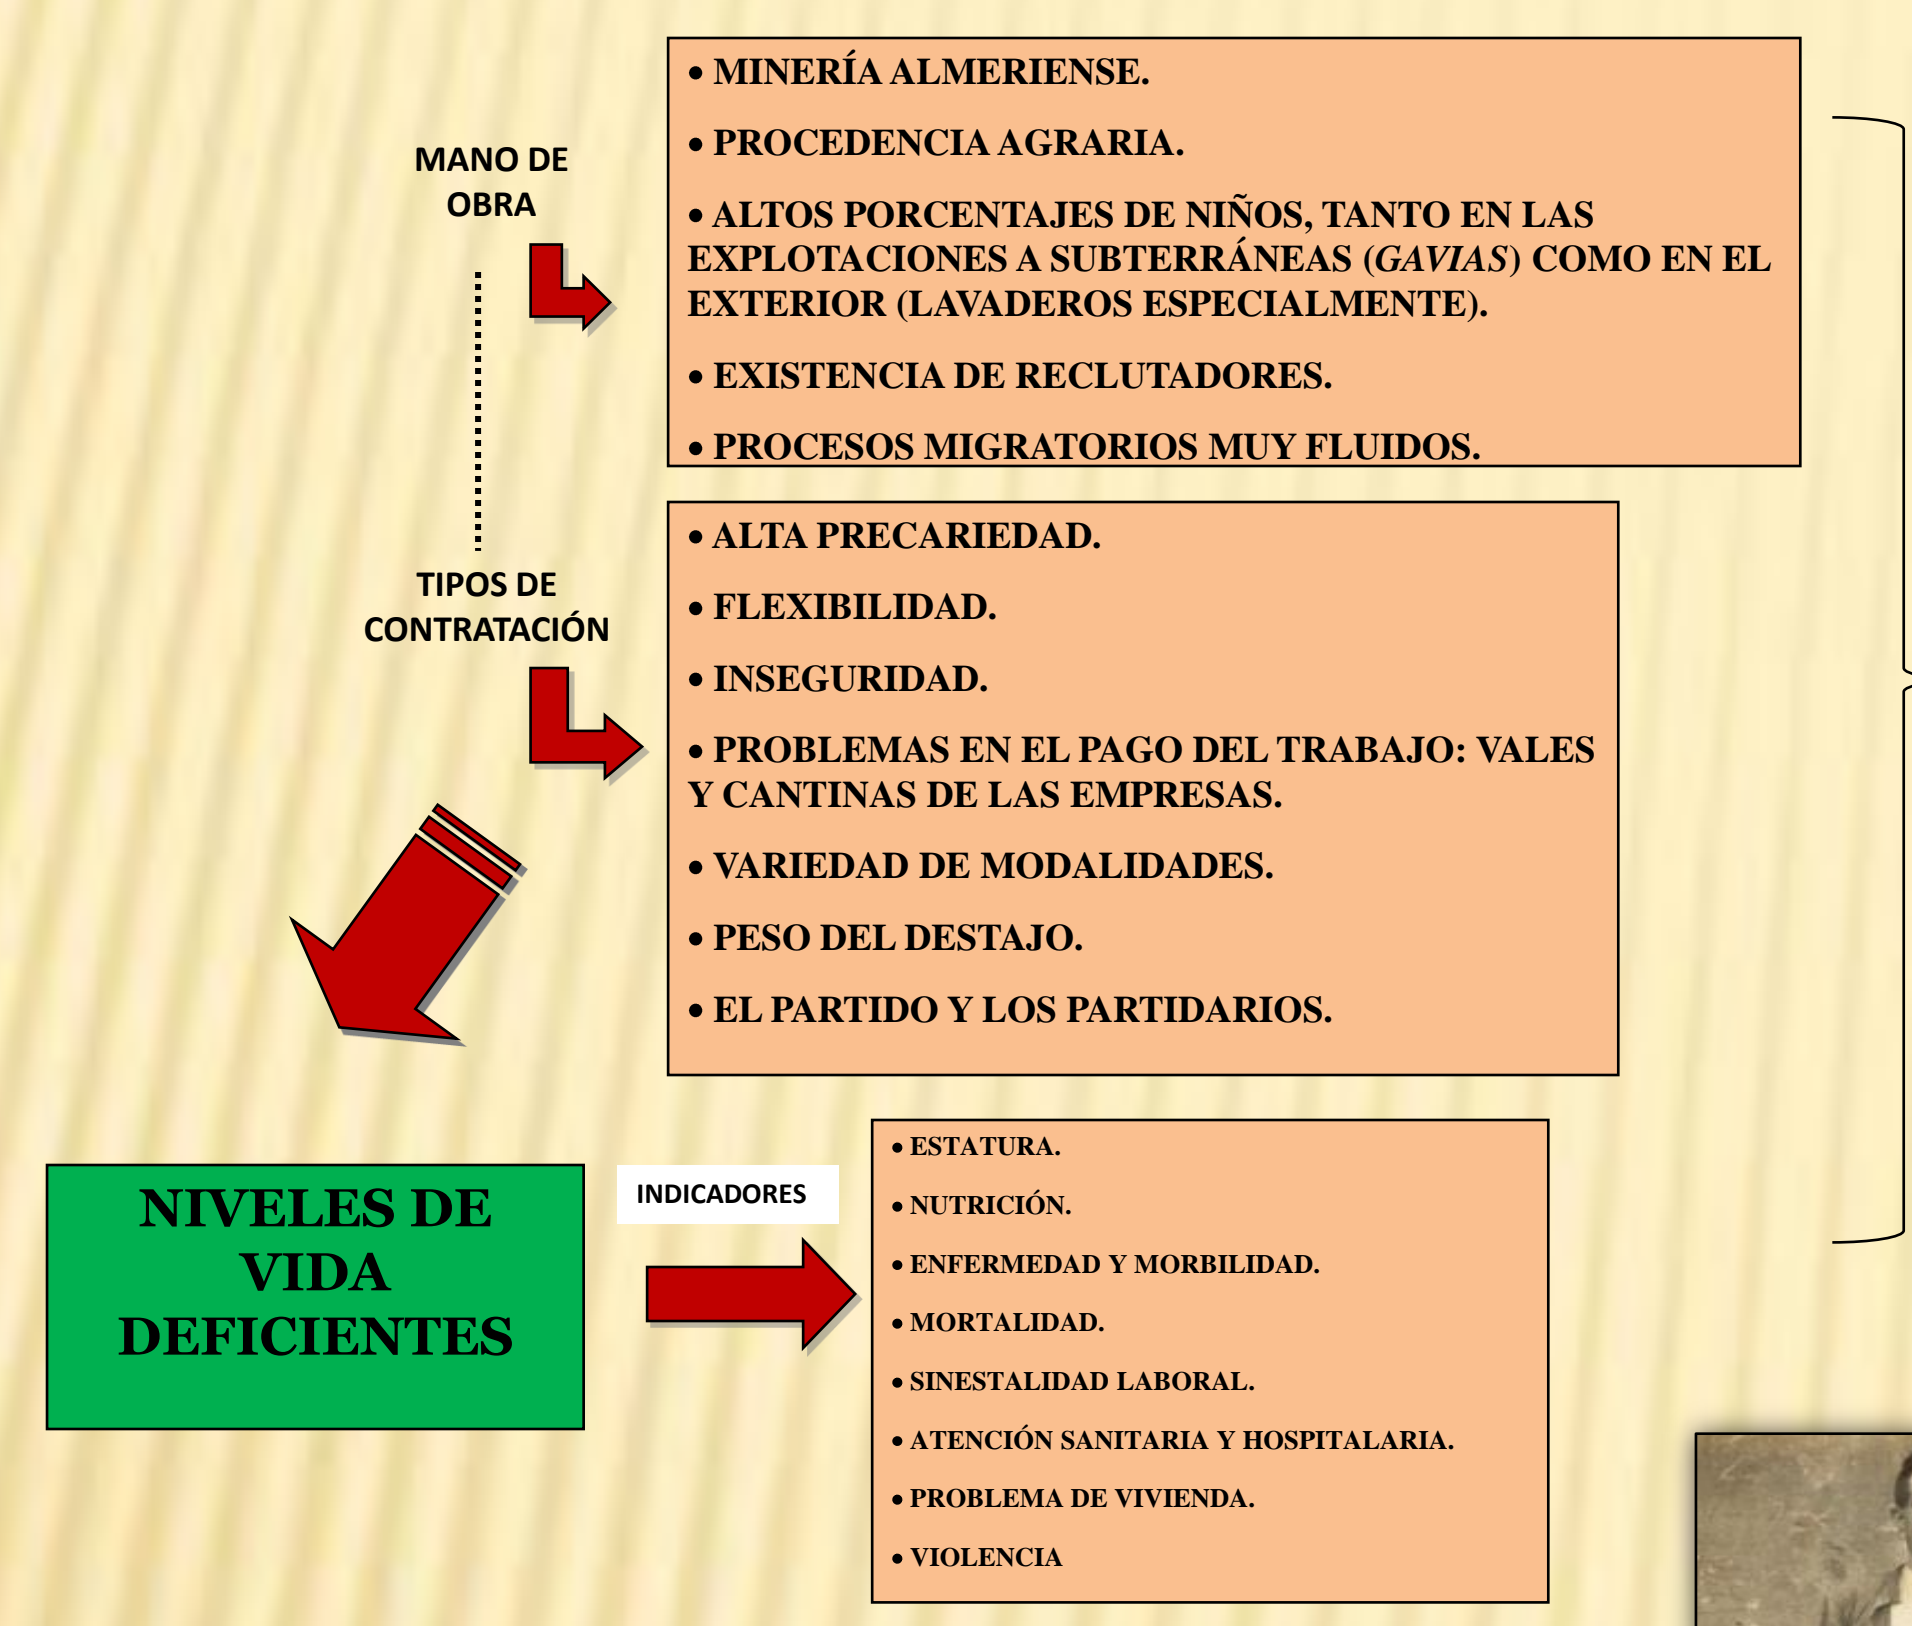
MANO DE OBRA

• MINERÍA ALMERIENSE.

• PROCEDENCIA AGRARIA.

• ALTOS PORCENTAJES DE NIÑOS, TANTO EN LAS EXPLOTACIONES A SUBTERRÁNEAS (*GAVIAS*) COMO EN EL EXTERIOR (LAVADEROS ESPECIALMENTE).

• EXISTENCIA DE RECLUTADORES.

• PROCESOS MIGRATORIOS MUY FLUIDOS.

TIPOS DE CONTRATACIÓN

• ALTA PRECARIEDAD.

• FLEXIBILIDAD.

• INSEGURIDAD.

• PROBLEMAS EN EL PAGO DEL TRABAJO: VALES Y CANTINAS DE LAS EMPRESAS.

• VARIEDAD DE MODALIDADES.

• PESO DEL DESTAJO.

• EL PARTIDO Y LOS PARTIDARIOS.

NIVELES DE VIDA DEFICIENTES

INDICADORES

• ESTATURA.

• NUTRICIÓN.

• ENFERMEDAD Y MORBILIDAD.

• MORTALIDAD.

• SINESTALIDAD LABORAL.

• ATENCIÓN SANITARIA Y HOSPITALARIA.

• PROBLEMA DE VIVIENDA.

• VIOLENCIA